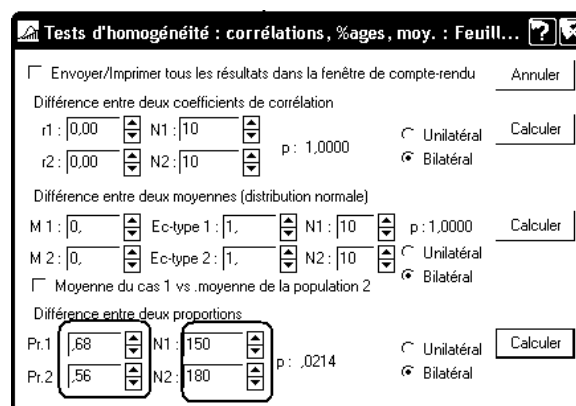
Tests d'homogénéité : corrélations, %ages, moy. : Feuill...

Envoyer/Imprimer tous les résultats dans la fenêtre de compte-rendu
Annuler

Différence entre deux coefficients de corrélation
r1 : 0,00 N1 : 10
r2 : 0,00 N2 : 10
p : 1,0000
Unilatéral
Bilatéral
Calculer

Différence entre deux moyennes (distribution normale)
M 1 : 0, Ec-type 1 : 1, N1 : 10
M 2 : 0, Ec-type 2 : 1, N2 : 10
p : 1,0000
Unilatéral
Bilatéral
Calculer
Moyenne du cas 1 vs .moyenne de la population 2

Différence entre deux proportions
Pr.1 ,68 N1 : 150
Pr.2 ,56 N2 : 180
p : ,0214
Unilatéral
Bilatéral
Calculer